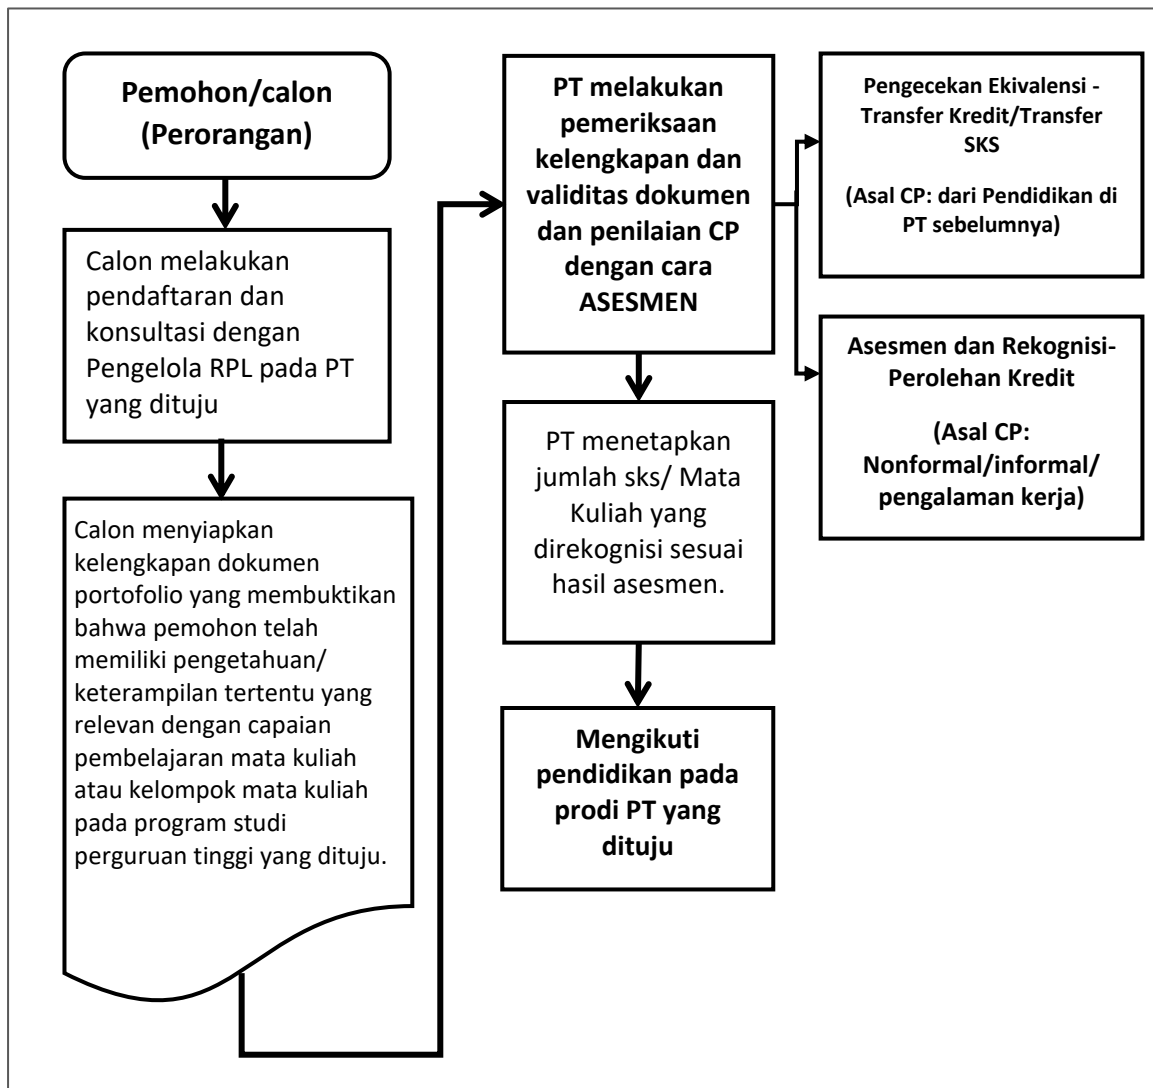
Pemohon/calon (Perorangan)

Calon melakukan pendaftaran dan konsultasi dengan Pengelola RPL pada PT yang dituju

Calon menyiapkan kelengkapan dokumen portofolio yang membuktikan bahwa pemohon telah memiliki pengetahuan/ keterampilan tertentu yang relevan dengan capaian pembelajaran mata kuliah atau kelompok mata kuliah pada program studi perguruan tinggi yang dituju.

PT melakukan pemeriksaan kelengkapan dan validitas dokumen dan penilaian CP dengan cara ASESMEN

PT menetapkan jumlah sks/ Mata Kuliah yang direkognisi sesuai hasil asesmen.

Mengikuti pendidikan pada prodi PT yang dituju

Pengecekan Ekivalensi - Transfer Kredit/Transfer SKS

(Asal CP: dari Pendidikan di PT sebelumnya)

Asesmen dan Rekognisi-Perolehan Kredit

(Asal CP: Nonformal/informal/ pengalaman kerja)